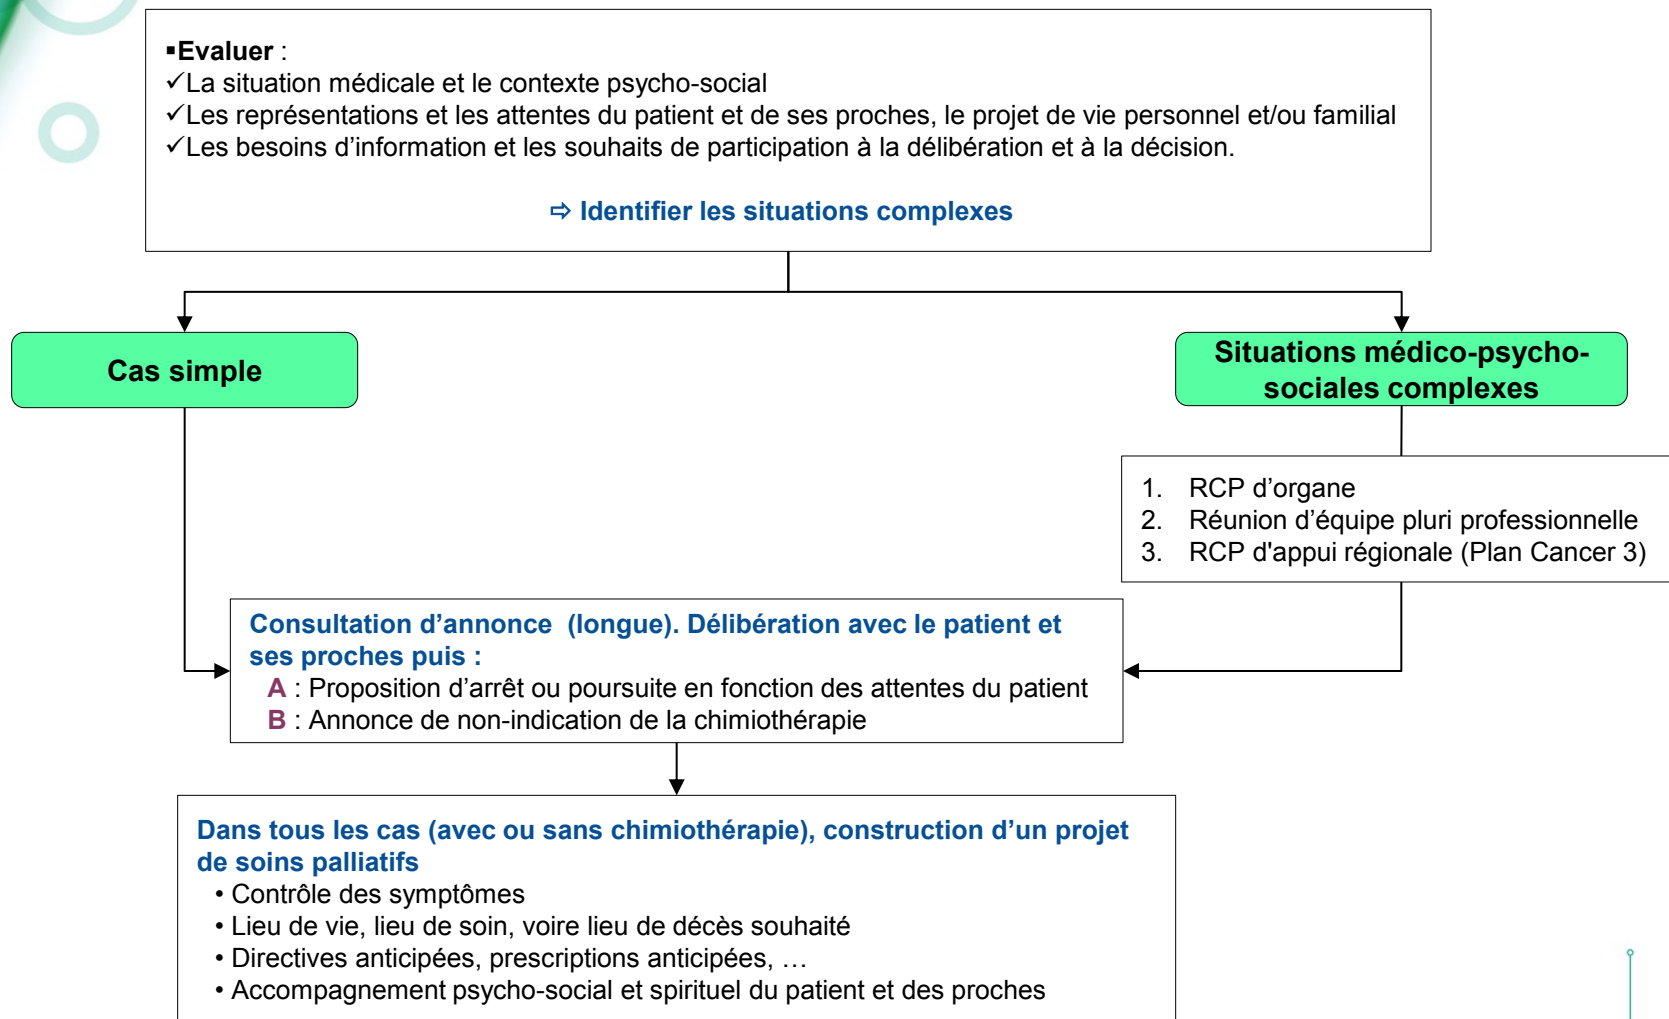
▪**Evaluer** :
✓La situation médicale et le contexte psycho-social
✓Les représentations et les attentes du patient et de ses proches, le projet de vie personnel et/ou familial
✓Les besoins d'information et les souhaits de participation à la délibération et à la décision.

⇨ Identifier les situations complexes

Cas simple

Situations médico-psycho-sociales complexes

1. RCP d'organe
2. Réunion d'équipe pluri professionnelle
3. RCP d'appui régionale (Plan Cancer 3)

Consultation d'annonce (longue). Délibération avec le patient et ses proches puis :
A : Proposition d'arrêt ou poursuite en fonction des attentes du patient
B : Annonce de non-indication de la chimiothérapie

Dans tous les cas (avec ou sans chimiothérapie), construction d'un projet de soins palliatifs
• Contrôle des symptômes
• Lieu de vie, lieu de soin, voire lieu de décès souhaité
• Directives anticipées, prescriptions anticipées, …
• Accompagnement psycho-social et spirituel du patient et des proches